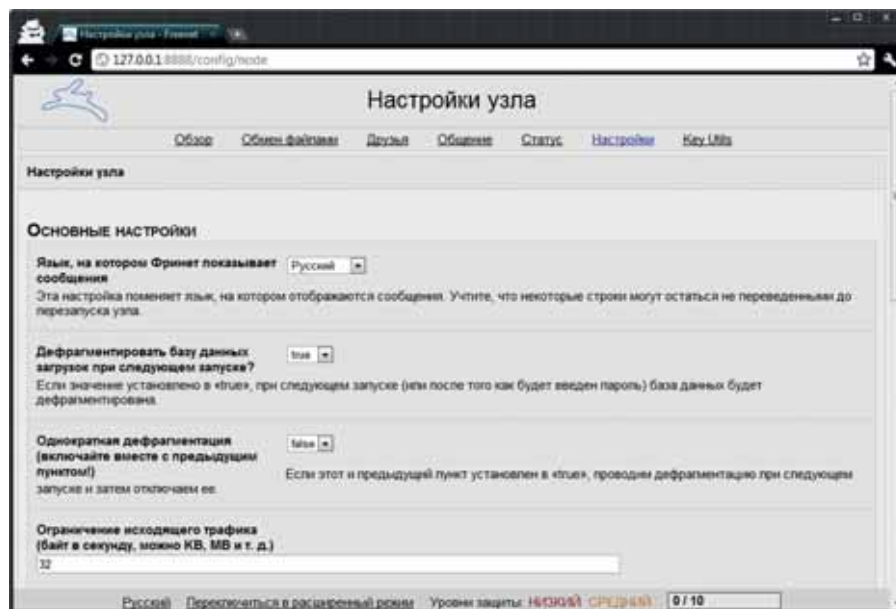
Настройки узла - Freenet

127.0.0.1:8888/config/node

Настройки узла

Обзор Обмен файлами Друзья Общение Статус Настройки Key Utils

Настройки узла

Основные настройки

Язык, на котором Фринет показывает сообщения

Русский

Эта настройка поменяет язык, на котором отображаются сообщения. Учтите, что некоторые строки могут остаться не переведенными до перезапуска узла.

Дефрагментировать базу данных загрузок при следующем запуске?

true

Если значение установлено в «true», при следующем запуске (или после того как будет введен пароль) база данных будет дефрагментирована.

Однократная дефрагментация (включайте вместе с предыдущим пунктом!)

false

Если этот и предыдущий пункт установлен в «true», проводим дефрагментацию при следующем запуске и затем отключаем ее.

Ограничение исходящего трафика (байт в секунду, можно KB, MB и т. д.)

32

Русский Переключиться в расширенный режим Уровни защиты: НИЗКИЙ СРЕДНИЙ 0 / 10